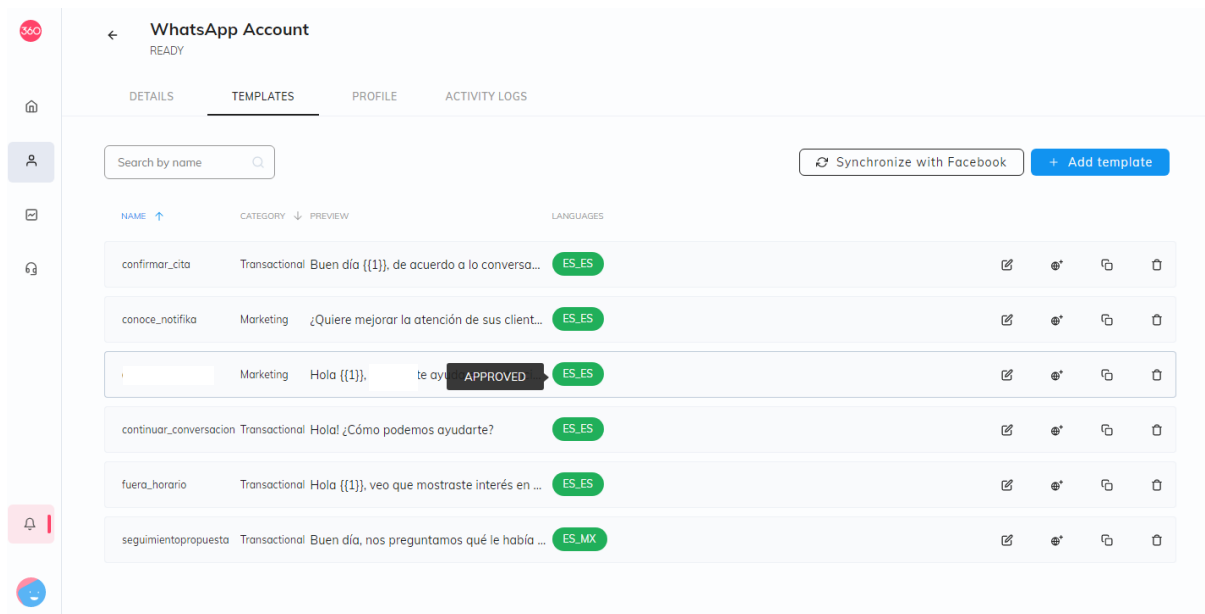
360

WhatsApp Account
READY

DETAILS TEMPLATES PROFILE ACTIVITY LOGS

Search by name

Synchronize with Facebook
+ Add template

| NAME ↑ | CATEGORY ↓ | PREVIEW | LANGUAGES |
|---|---|---|---|
| confirmar_cita | Transactional | Buen día {{1}}, de acuerdo a lo conversa... | ES_ES |
| conoce_notifika | Marketing | ¿Quiere mejorar la atención de sus client... | ES_ES |
| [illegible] | Marketing | Hola {{1}}, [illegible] te ayu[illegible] APPROVED | ES_ES |
| continuar_conversacion | Transactional | Hola! ¿Cómo podemos ayudarte? | ES_ES |
| fuera_horario | Transactional | Hola {{1}}, veo que mostraste interés en ... | ES_ES |
| seguimientopropuesta | Transactional | Buen día, nos preguntamos qué le había ... | ES_MX |